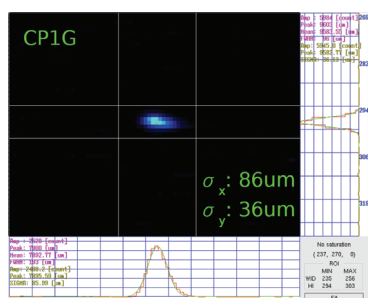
CP1G

$\sigma_x$: 86um
$\sigma_y$: 36um

Amp : 5864 [count]
Peak: 9602 [um]
Mean: 9581.55 [um]
FWHM: 96 [um]
Amp: 5945.8 [count]
Peak: 9583.77 [um]
SIGMA: 36.89 [um]

282
294
306
318

Amp : 2528 [count]
Peak: 7866 [um]
Mean: 7892.77 [um]
FWHM: 192 [um]
Amp: 2488.2 [count]
Peak: 7895.58 [um]
SIGMA: 85.88 [um]

No saturation
( 237, 270, 8)
ROI
| | MIN | MAX |
|---|---|---|
| WID | 235 | 256 |
| HI | 294 | 303 |